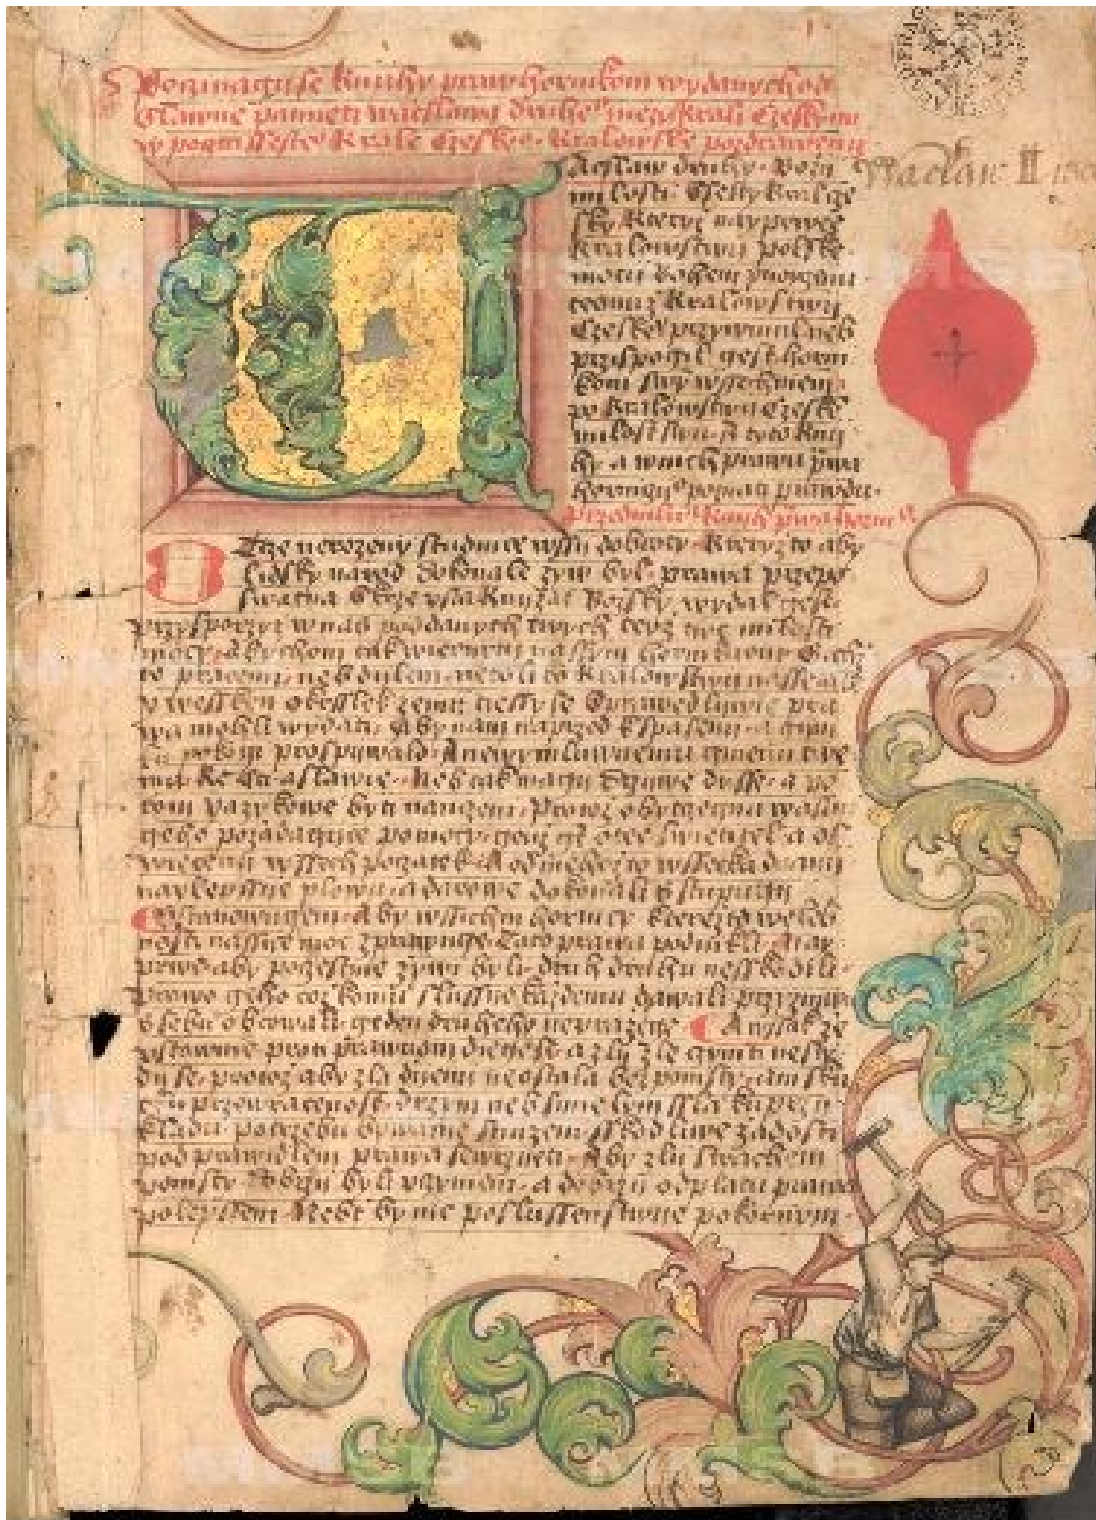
Počínají se knihy práv horničích wydaných od slawné paměti Wáclawa druhého mocného krále českého a potom šestého krále českého, kralowstwí polského

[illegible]

Wáclaw II 150

Ácslaw druhý, boží milostí český král a šestý krále polského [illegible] králowstwí polského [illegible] z Kralowstwí českého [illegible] w kralowstwí českém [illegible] a w nich práwa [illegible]

Předmluwa knihy práw horničích

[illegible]

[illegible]

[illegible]